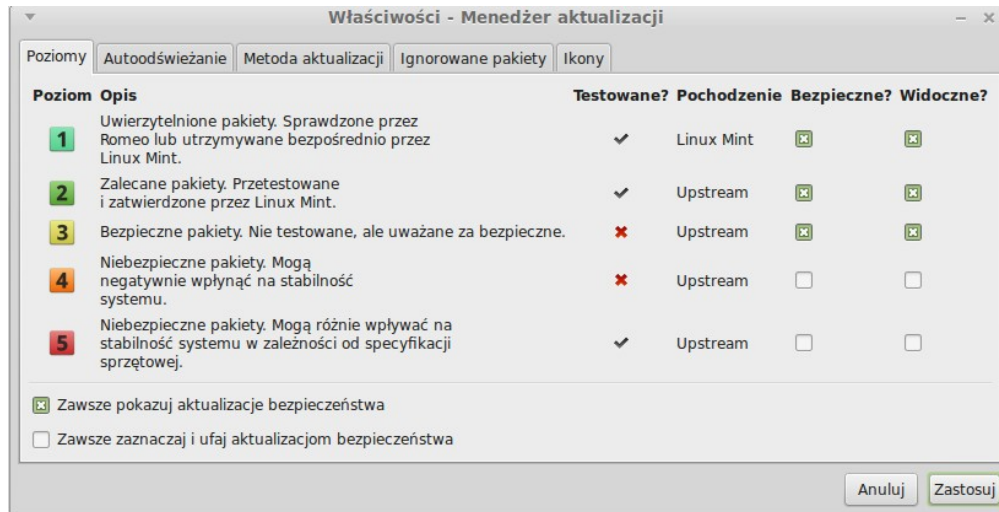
Właściwości - Menedżer aktualizacji

Poziomy | Autoodświeżanie | Metoda aktualizacji | Ignorowane pakiety | Ikony

| Poziom | Opis | Testowane? | Pochodzenie | Bezpieczne? | Widoczne? |
|---|---|---|---|---|---|
| 1 | Uwierzytelnione pakiety. Sprawdzone przez Romeo lub utrzymywane bezpośrednio przez Linux Mint. | ✔ | Linux Mint | ☒ | ☒ |
| 2 | Zalecane pakiety. Przetestowane i zatwierdzone przez Linux Mint. | ✔ | Upstream | ☒ | ☒ |
| 3 | Bezpieczne pakiety. Nie testowane, ale uważane za bezpieczne. | ✖ | Upstream | ☒ | ☒ |
| 4 | Niebezpieczne pakiety. Mogą negatywnie wpłynąć na stabilność systemu. | ✖ | Upstream | ☐ | ☐ |
| 5 | Niebezpieczne pakiety. Mogą różnie wpływać na stabilność systemu w zależności od specyfikacji sprzętowej. | ✔ | Upstream | ☐ | ☐ |

☒ Zawsze pokazuj aktualizacje bezpieczeństwa

☐ Zawsze zaznaczaj i ufaj aktualizacjom bezpieczeństwa

Anuluj | Zastosuj